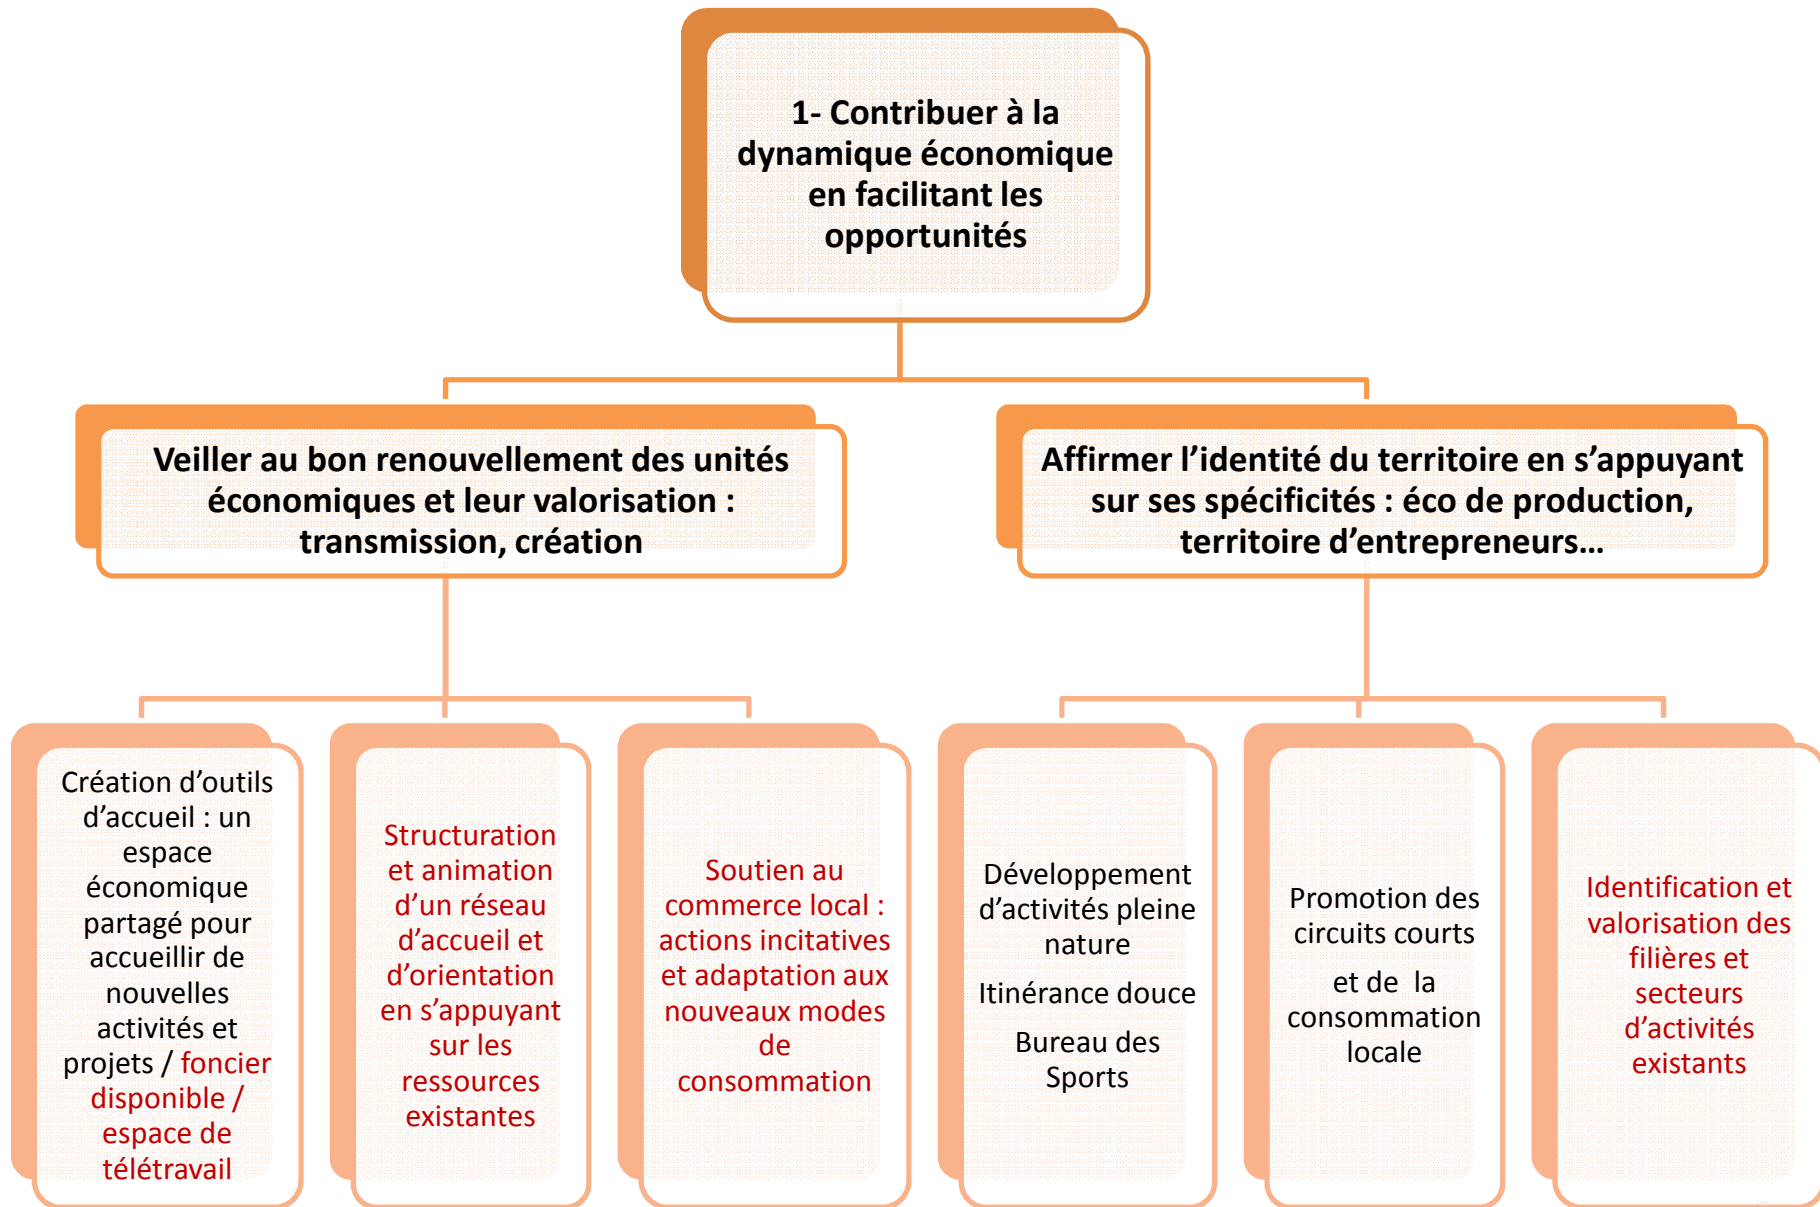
1- Contribuer à la dynamique économique en facilitant les opportunités

Veiller au bon renouvellement des unités économiques et leur valorisation : transmission, création

Affirmer l'identité du territoire en s'appuyant sur ses spécificités : éco de production, territoire d'entrepreneurs…

Création d'outils d'accueil : un espace économique partagé pour accueillir de nouvelles activités et projets / foncier disponible / espace de télétravail

Structuration et animation d'un réseau d'accueil et d'orientation en s'appuyant sur les ressources existantes

Soutien au commerce local : actions incitatives et adaptation aux nouveaux modes de consommation

Développement d'activités pleine nature

Itinérance douce

Bureau des Sports

Promotion des circuits courts

et de la consommation locale

Identification et valorisation des filières et secteurs d'activités existants